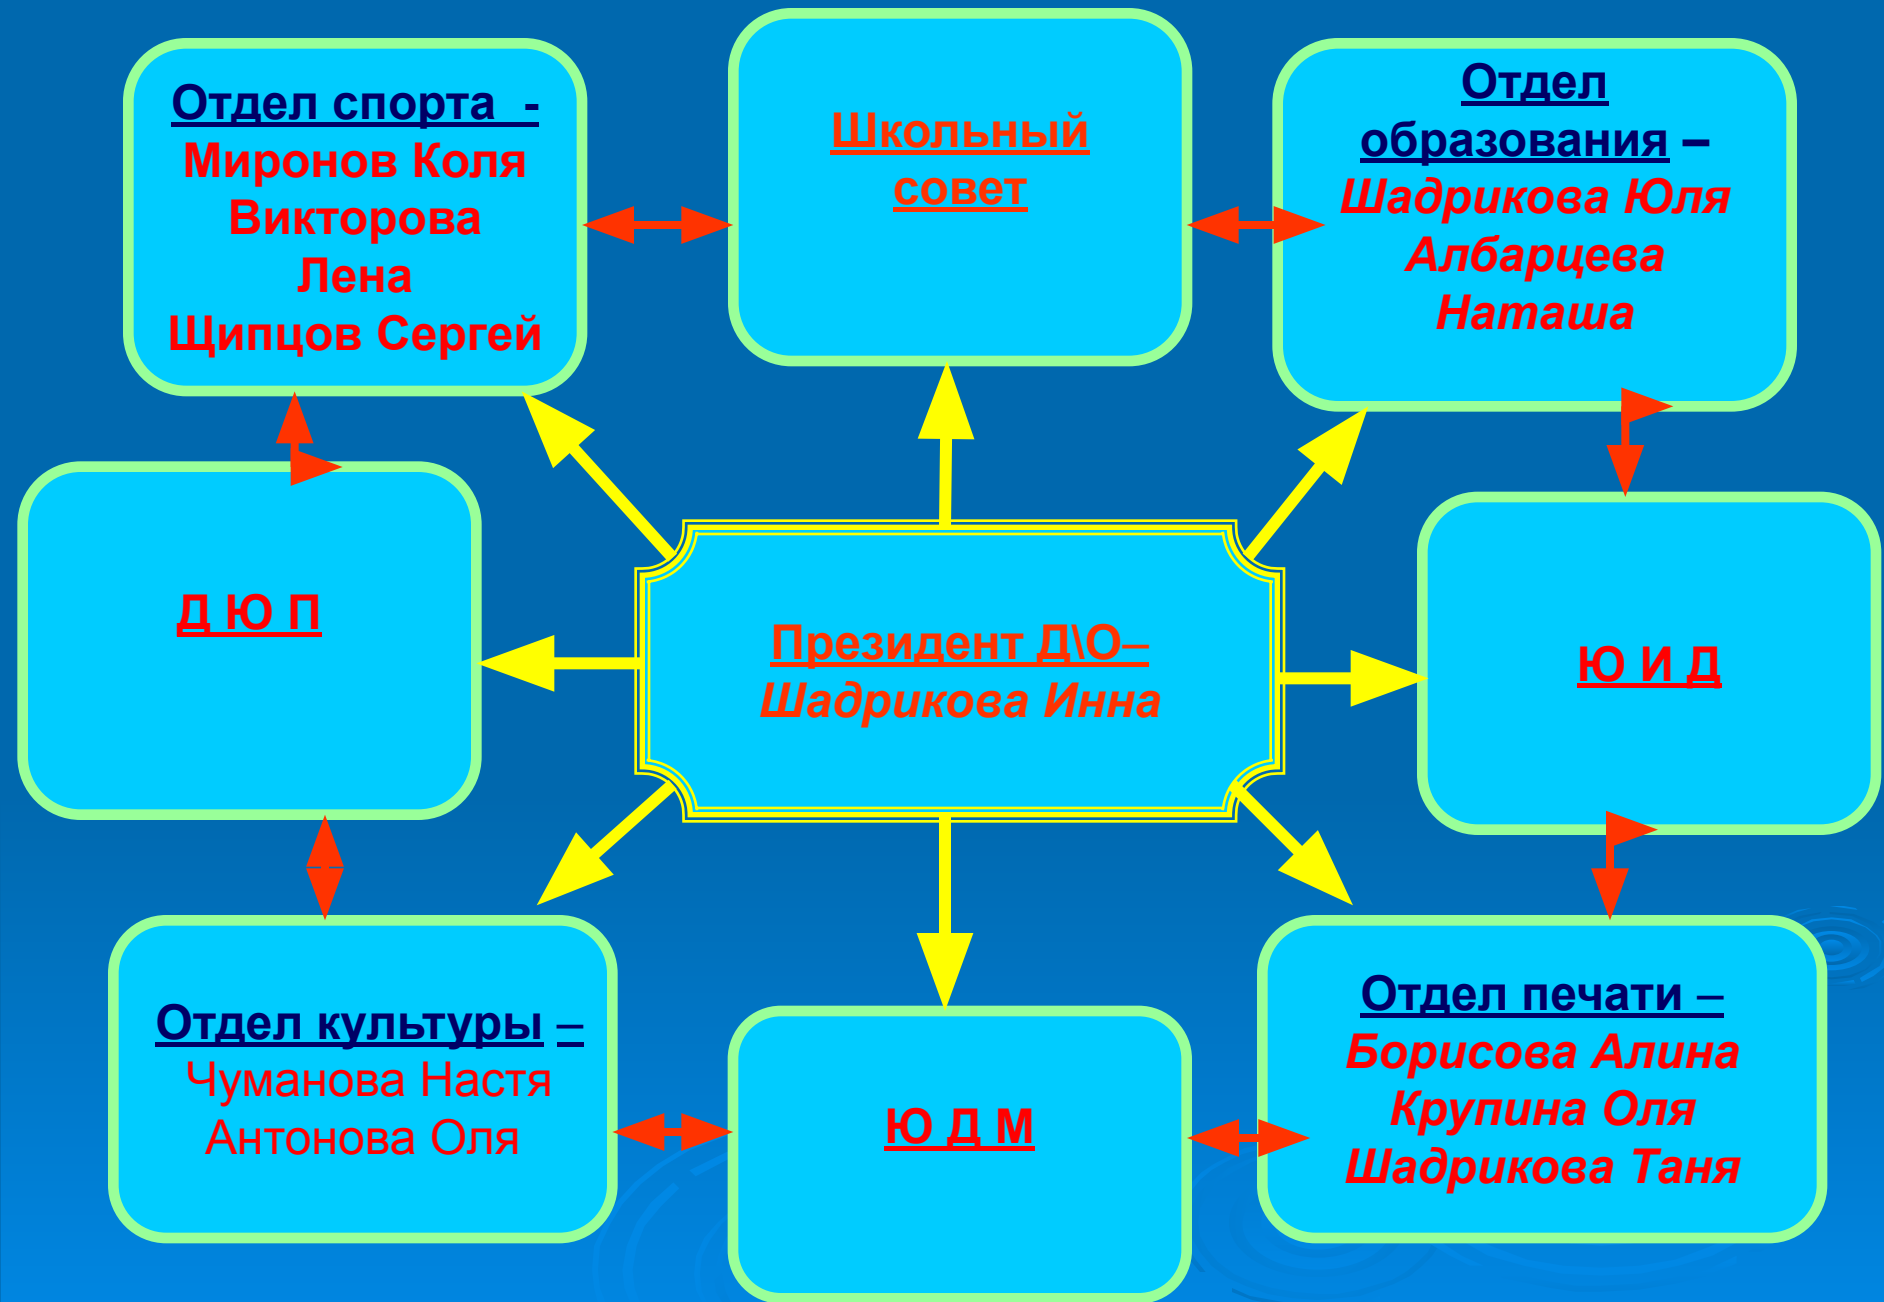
Отдел спорта - Миронов Коля Викторова Лена Щипцов Сергей

Школьный совет

Отдел образования – Шадрикова Юля Албарцева Наташа

Д Ю П

Президент Д\О– Шадрикова Инна

Ю И Д

Отдел культуры – Чуманова Настя Антонова Оля

Ю Д М

Отдел печати – Борисова Алина Крупина Оля Шадрикова Таня